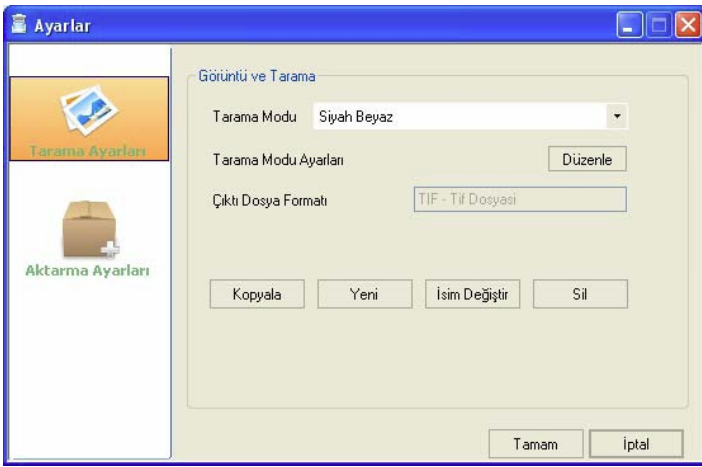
Ayarlar

Tarama Ayarları

Aktarma Ayarları

Görüntü ve Tarama

Tarama Modu | Siyah Beyaz

Tarama Modu Ayarları | Düzenle

Çıktı Dosya Formatı | TIF - Tif Dosyası

Kopyala | Yeni | İsim Değiştir | Sil

Tamam | İptal